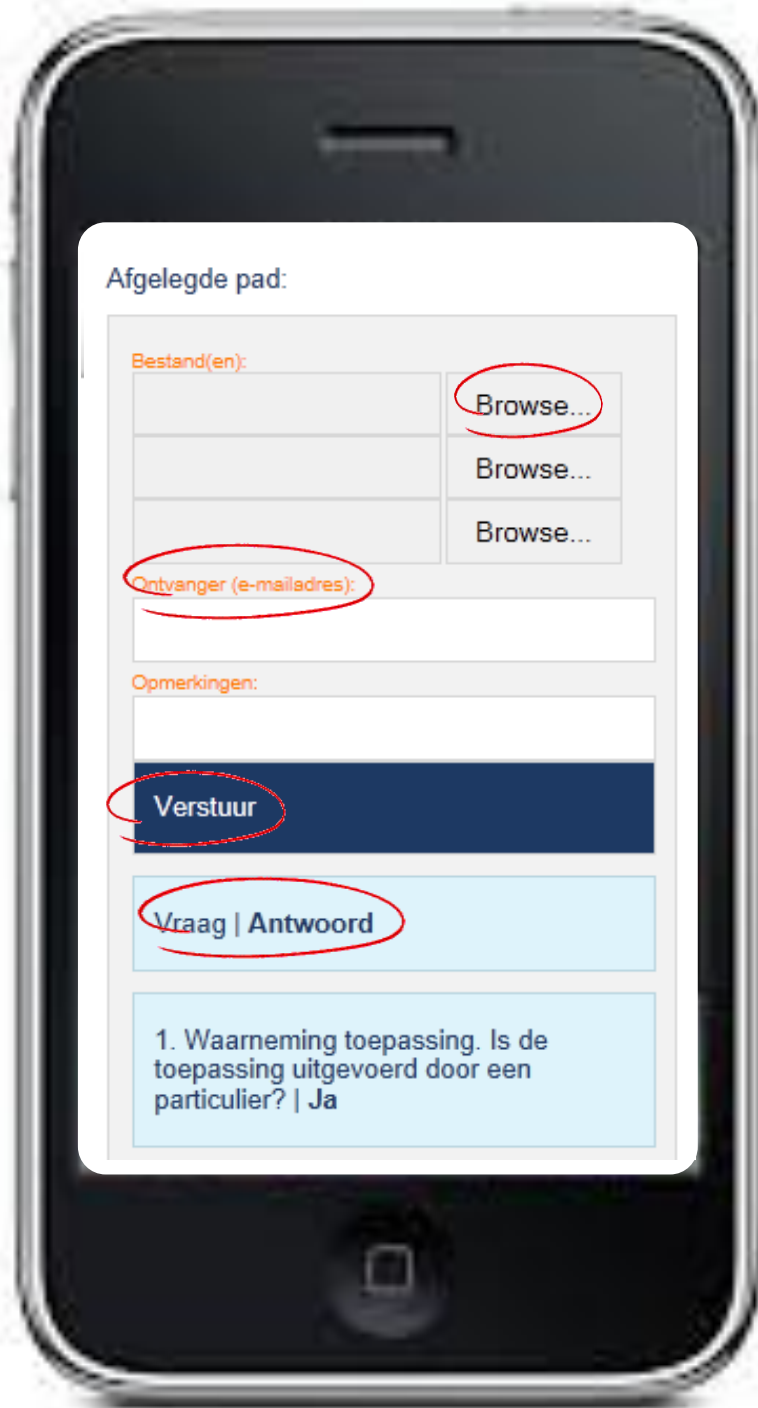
Afgelegde pad:

Bestand(en):

Browse...

Browse...

Browse...

Ontvanger (e-mailadres):

Opmerkingen:

Verstuur

Vraag | **Antwoord**

1. Waarneming toepassing. Is de toepassing uitgevoerd door een particulier? | **Ja**